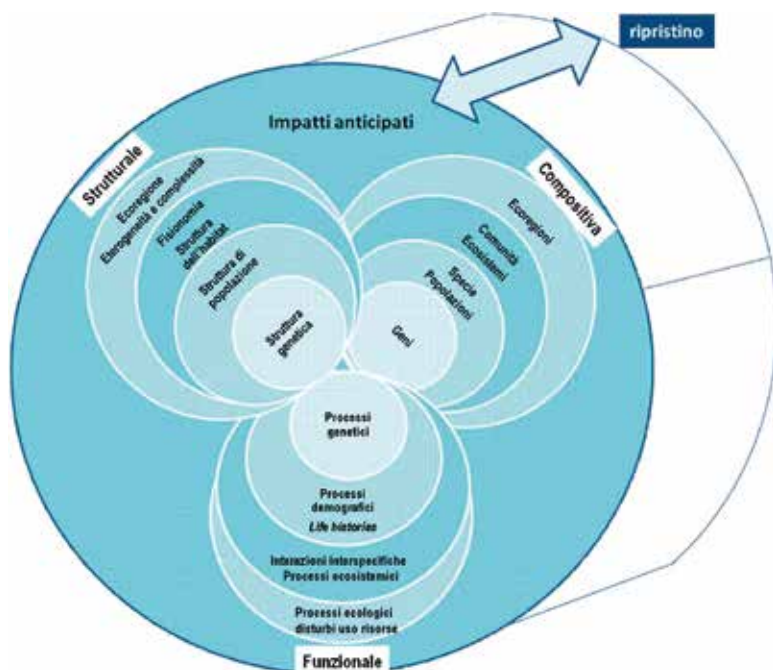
ripristino

Impatti anticipati

Strutturale

Ecoregione
Eterogeneità e complessità

Fisionomia
Struttura dell'habitat

Struttura di popolazione

Struttura genetica

Compositiva

Ecoregioni

Comunità
Ecosistemi

Specie
Popolazioni

Geni

Processi genetici

Processi demografici
*Life histories*

Interazioni interspecifiche
Processi ecosistemici

Processi ecologici
disturbi uso risorse

Funzionale